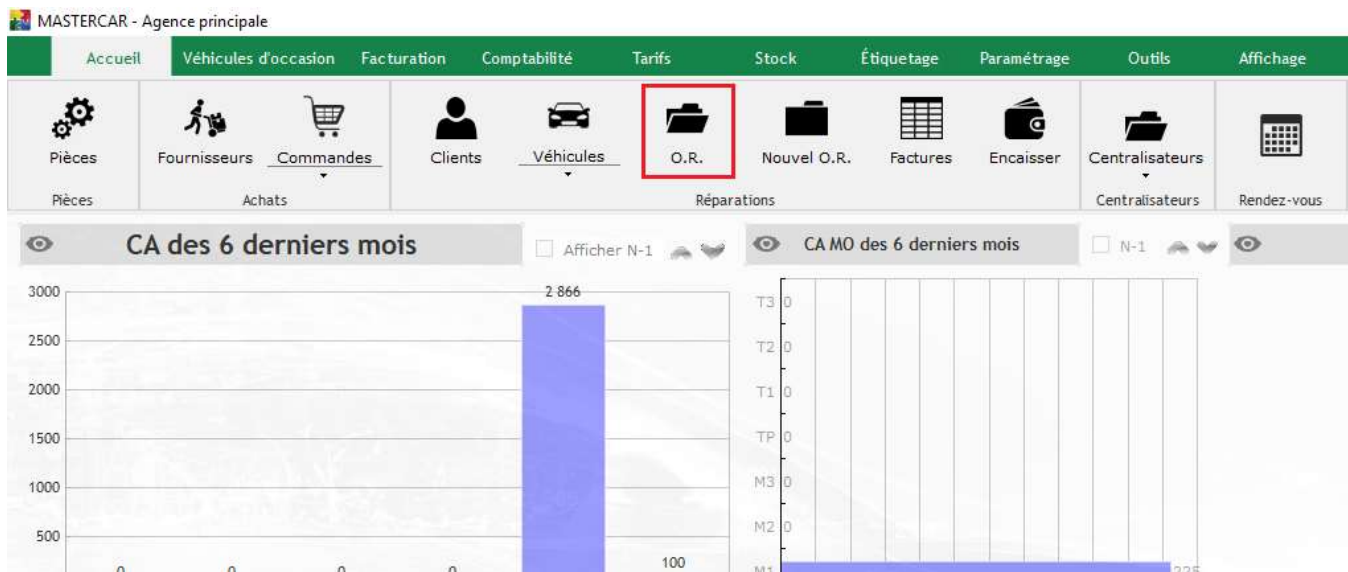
MASTERCAR - Agence principale

Accueil | Véhicules d'occasion | Facturation | Comptabilité | Tarifs | Stock | Étiquetage | Paramétrage | Outils | Affichage

Pièces
Pièces

Fournisseurs
Commandes
Achats

Clients
Véhicules
O.R.
Nouvel O.R.
Factures
Encaisser
Réparations

Centralisateurs
Centralisateurs

Rendez-vous

CA des 6 derniers mois

Afficher N-1

CA MO des 6 derniers mois

N-1

3000
2500
2000
1500
1000
500

2 866
0
0
0
0
100

T3 0
T2 0
T1 0
TP 0
M3 0
M2 0
M1
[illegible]